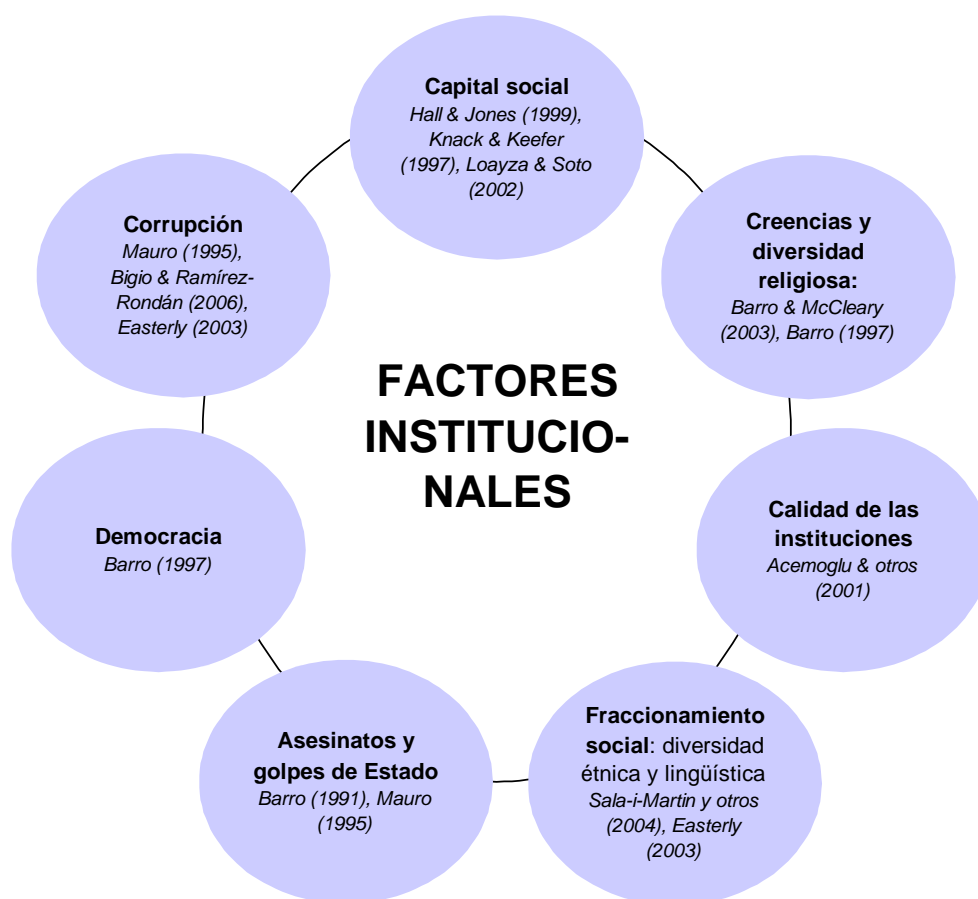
FACTORES INSTITUCIONALES

Capital social
Hall & Jones (1999), Knack & Keefer (1997), Loayza & Soto (2002)

Creencias y diversidad religiosa:
Barro & McCleary (2003), Barro (1997)

Calidad de las instituciones
Acemoglu & otros (2001)

Fraccionamiento social: diversidad étnica y lingüística
Sala-i-Martin y otros (2004), Easterly (2003)

Asesinatos y golpes de Estado
Barro (1991), Mauro (1995)

Democracia
Barro (1997)

Corrupción
Mauro (1995), Bigio & Ramírez-Rondán (2006), Easterly (2003)